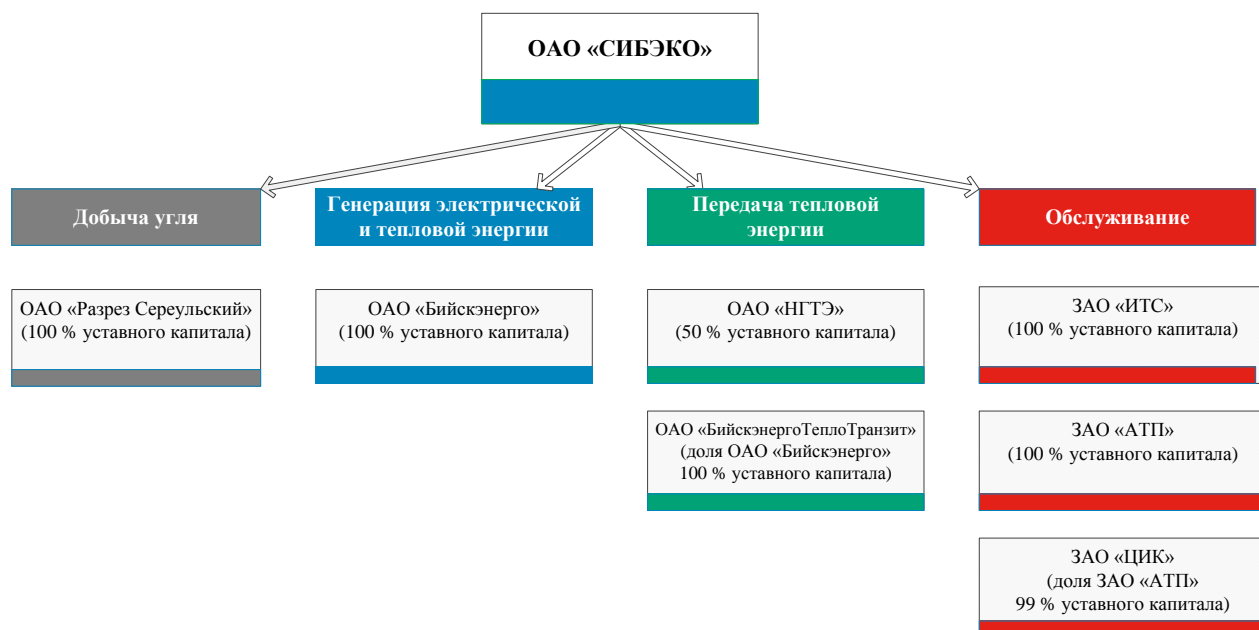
ОАО «СИБЭКО»

Добыча угля

Генерация электрической и тепловой энергии

Передача тепловой энергии

Обслуживание

ОАО «Разрез Сереульский» (100 % уставного капитала)

ОАО «Бийскэнерго» (100 % уставного капитала)

ОАО «НГТЭ» (50 % уставного капитала)

ОАО «БийскэнергоТеплоТранзит» (доля ОАО «Бийскэнерго» 100 % уставного капитала)

ЗАО «ИТС» (100 % уставного капитала)

ЗАО «АТП» (100 % уставного капитала)

ЗАО «ЦИК» (доля ЗАО «АТП» 99 % уставного капитала)